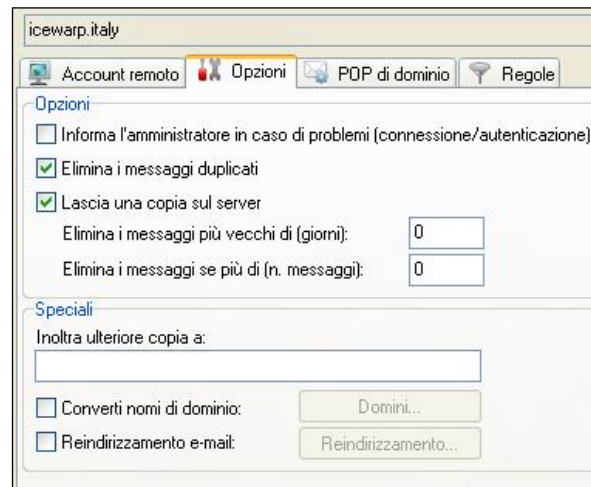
icewarp.italy

Account remoto | Opzioni | POP di dominio | Regole

Opzioni

Informa l'amministratore in caso di problemi (connessione/autenticazione)

Elimina i messaggi duplicati

Lascia una copia sul server

Elimina i messaggi più vecchi di (giorni): 0

Elimina i messaggi se più di (n. messaggi): 0

Speciali

Inoltra ulteriore copia a:

Converti nomi di dominio: Domini...

Reindirizzamento e-mail: Reindirizzamento...